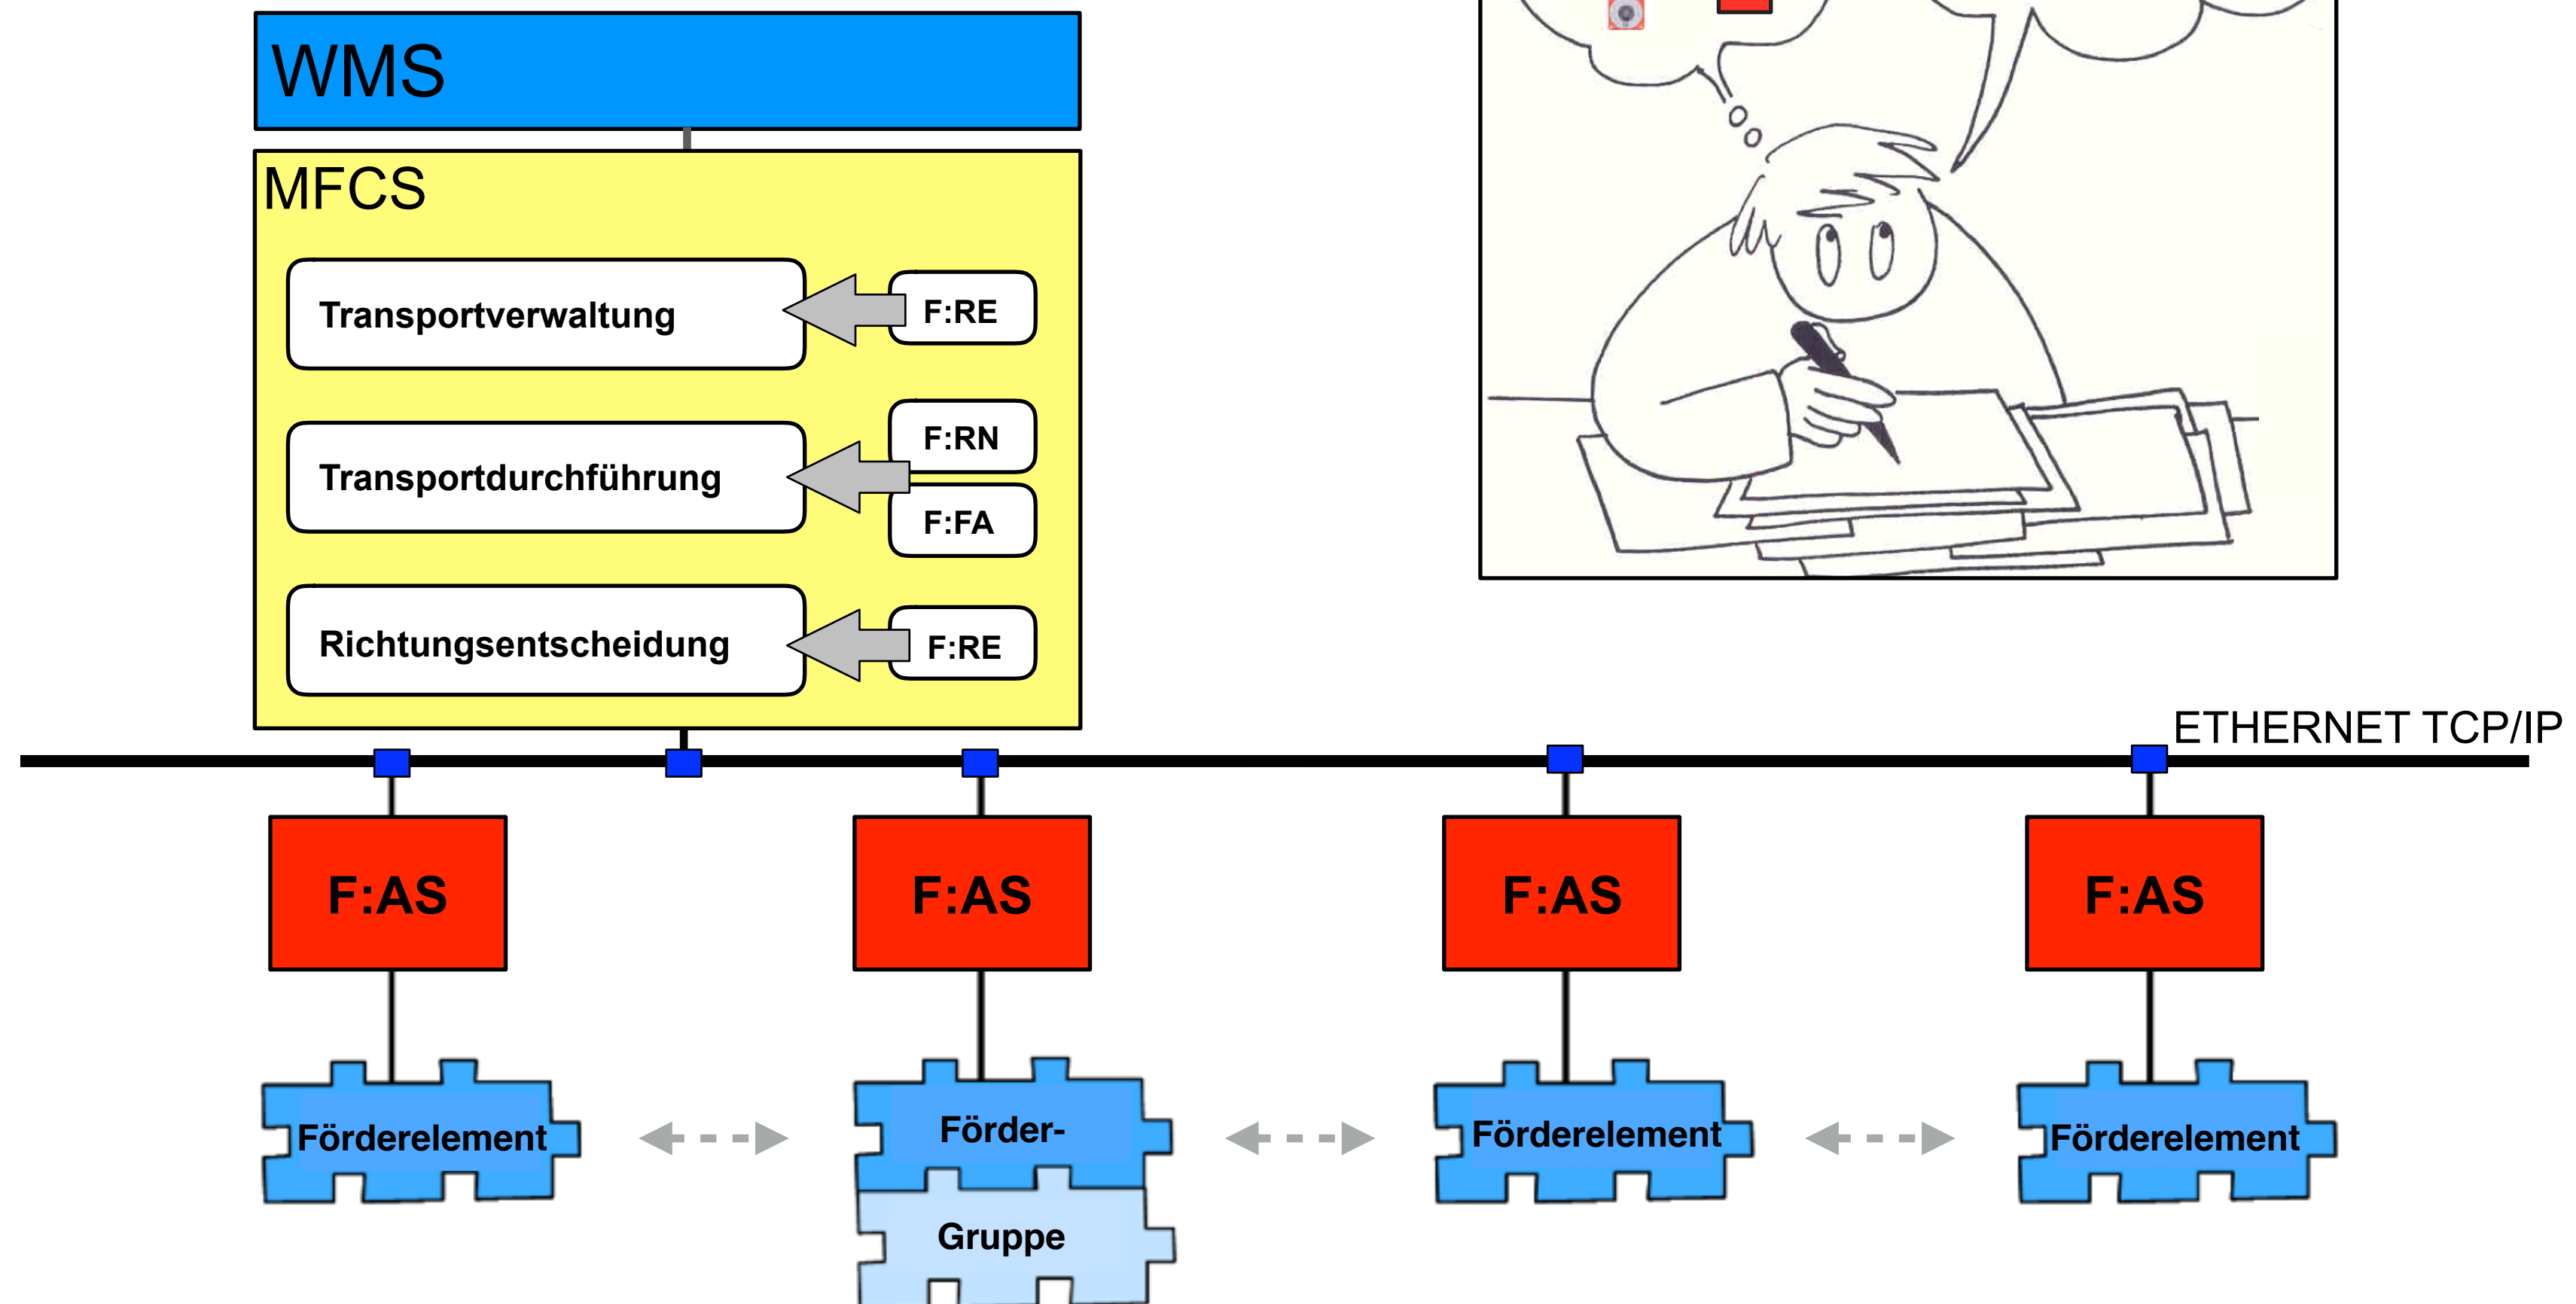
WMS

MFCS

Transportverwaltung

F:RE

Transportdurchführung

F:RN

F:FA

Richtungsentscheidung

F:RE

ETHERNET TCP/IP

F:AS

F:AS

F:AS

F:AS

Förderelement

Förder-

Gruppe

Förderelement

Förderelement